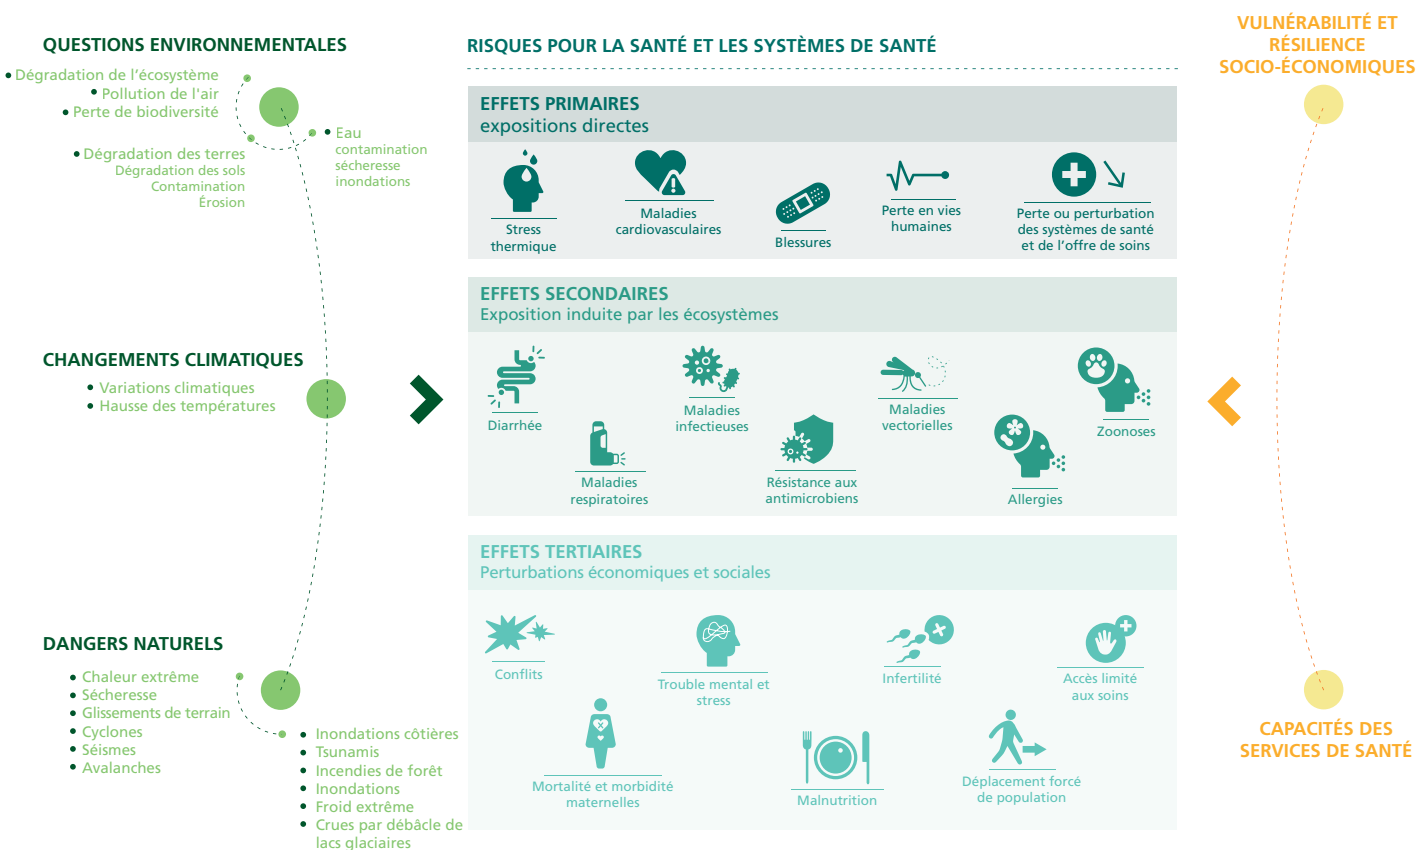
QUESTIONS ENVIRONNEMENTALES

• Dégradation de l'écosystème
• Pollution de l'air
• Perte de biodiversité

• Dégradation des terres
Dégradation des sols
Contamination
Érosion

• Eau
contamination
sécheresse
inondations

CHANGEMENTS CLIMATIQUES

• Variations climatiques
• Hausse des températures

DANGERS NATURELS

• Chaleur extrême
• Sécheresse
• Glissements de terrain
• Cyclones
• Séismes
• Avalanches

• Inondations côtières
• Tsunamis
• Incendies de forêt
• Inondations
• Froid extrême
• Crues par débâcle de lacs glaciaires

RISQUES POUR LA SANTÉ ET LES SYSTÈMES DE SANTÉ

EFFETS PRIMAIRES
expositions directes

Stress thermique
Maladies cardiovasculaires
Blessures
Perte en vies humaines
Perte ou perturbation des systèmes de santé et de l'offre de soins

EFFETS SECONDAIRES
Exposition induite par les écosystèmes

Diarrhée
Maladies respiratoires
Maladies infectieuses
Résistance aux antimicrobiens
Maladies vectorielles
Allergies
Zoonoses

EFFETS TERTIAIRES
Perturbations économiques et sociales

Conflits
Trouble mental et stress
Infertilité
Accès limité aux soins
Mortalité et morbidité maternelles
Malnutrition
Déplacement forcé de population

VULNÉRABILITÉ ET RÉSILIENCE SOCIO-ÉCONOMIQUES

CAPACITÉS DES SERVICES DE SANTÉ